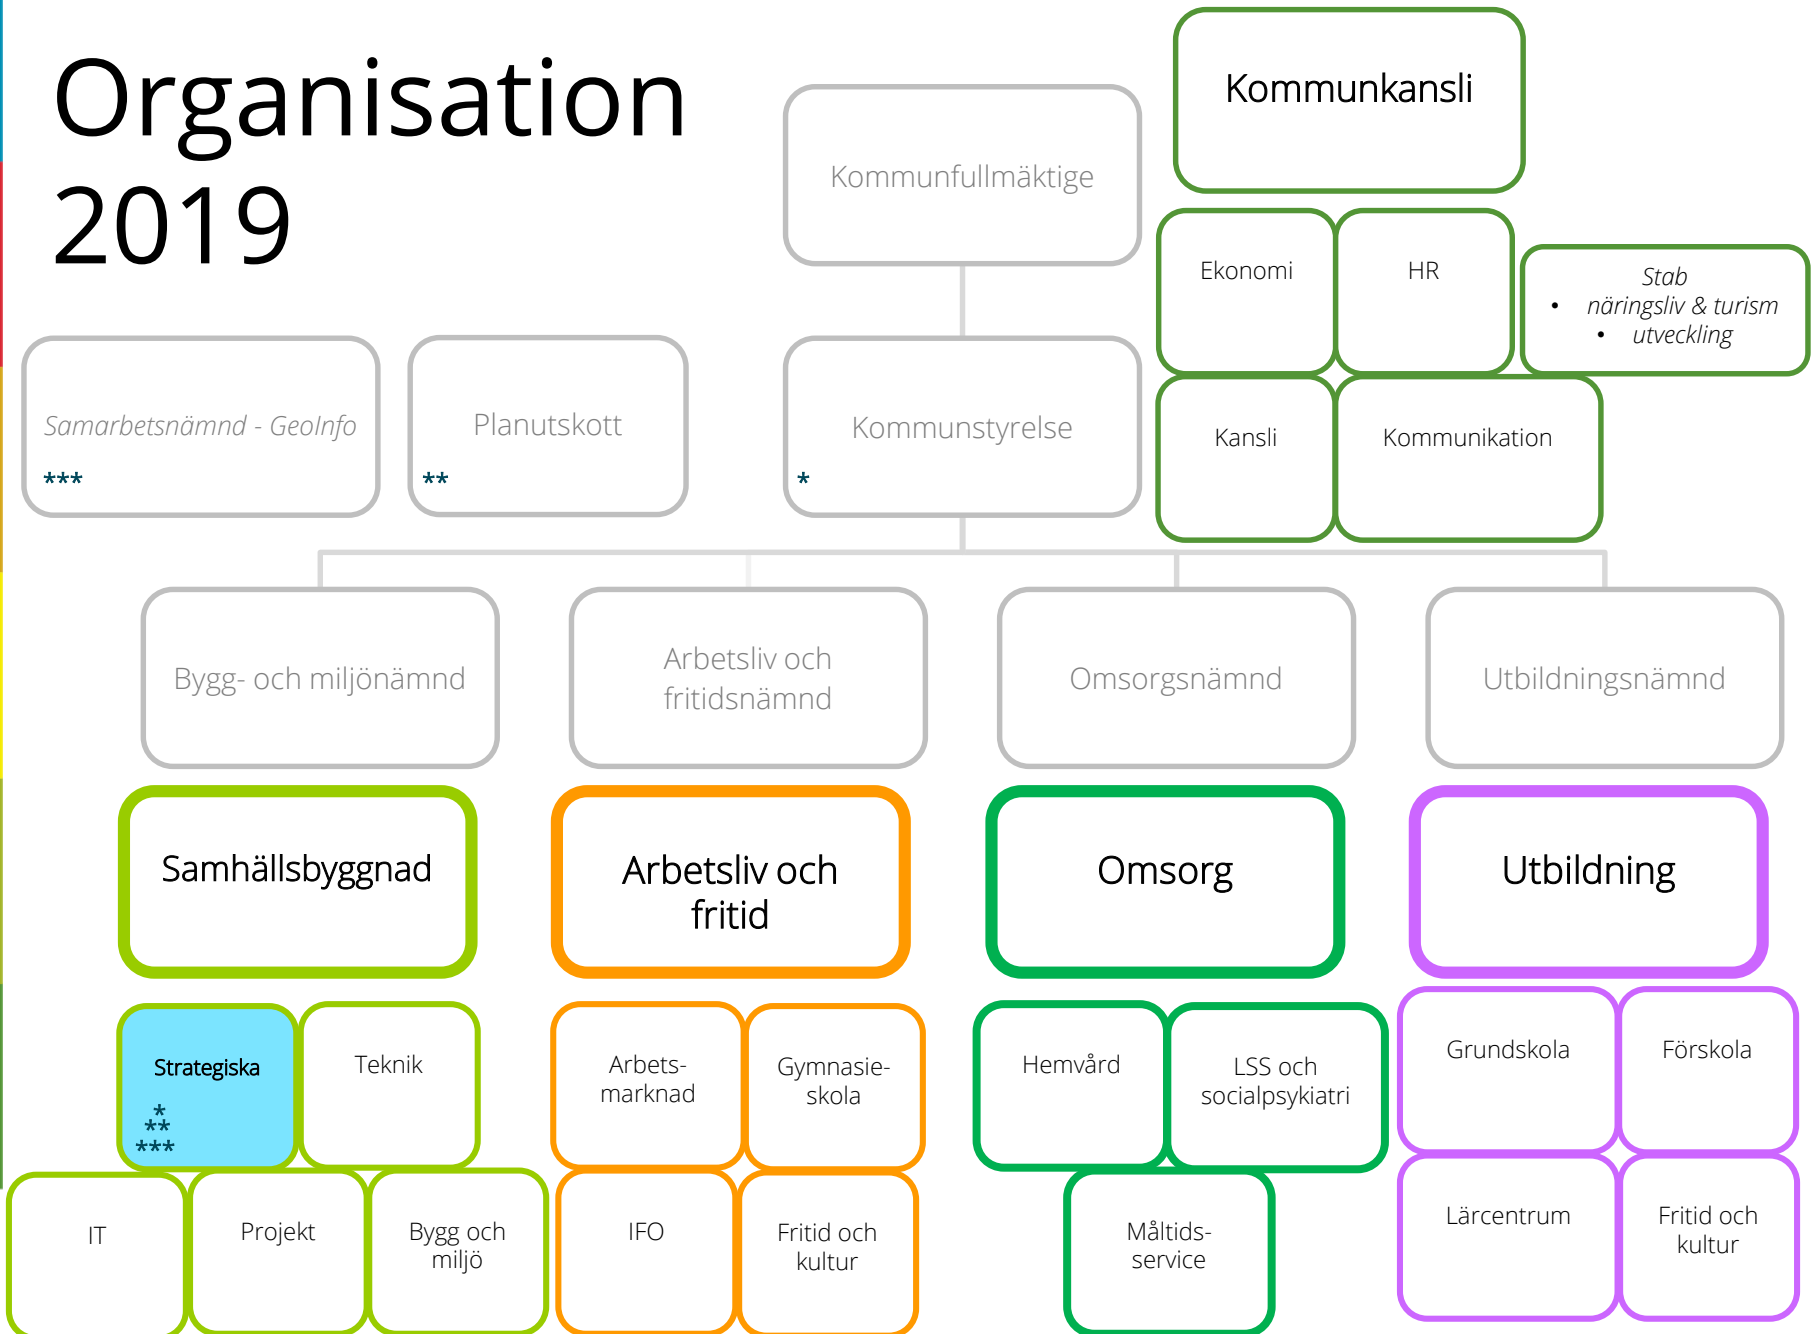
Organisation 2019

Kommunfullmäktige

Kommunkansli

Ekonomi

HR

Stab
• näringsliv & turism
• utveckling

Kansli

Kommunikation

Samarbetsnämnd - GeoInfo
***

Planutskott
**

Kommunstyrelse
*

Bygg- och miljönämnd

Arbetsliv och fritidsnämnd

Omsorgsnämnd

Utbildningsnämnd

Samhällsbyggnad

Arbetsliv och fritid

Omsorg

Utbildning

Strategiska
*
**
***

Teknik

IT

Projekt

Bygg och miljö

Arbets-marknad

Gymnasie-skola

IFO

Fritid och kultur

Hemvård

LSS och socialpsykiatri

Måltids-service

Grundskola

Förskola

Lärcentrum

Fritid och kultur